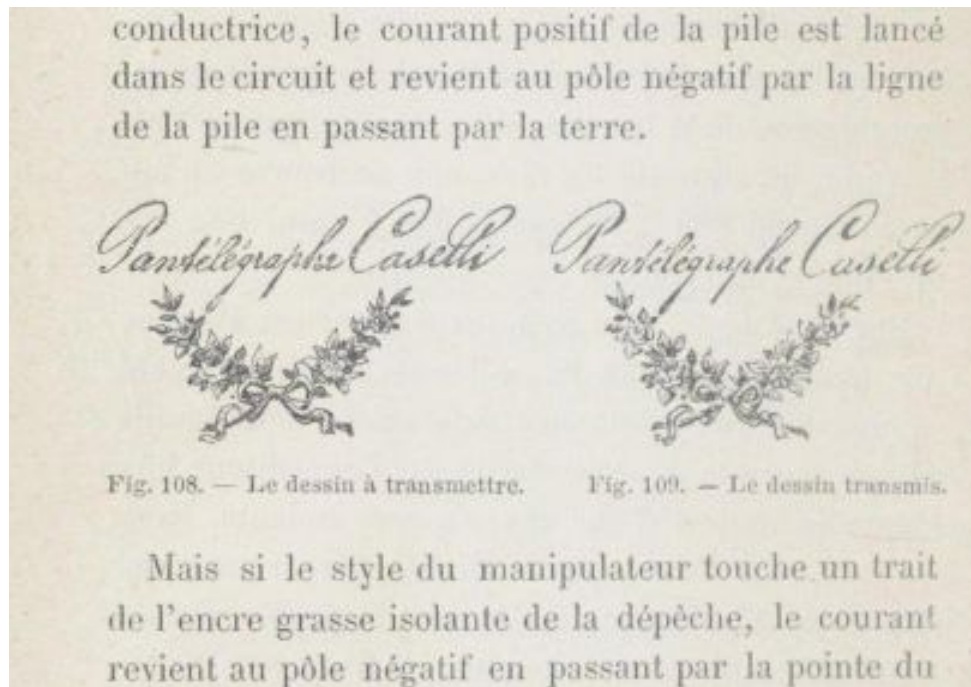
conductrice, le courant positif de la pile est lancé dans le circuit et revient au pôle négatif par la ligne de la pile en passant par la terre.

Pantélégraphe Caselli

Pantélégraphe Caselli

Fig. 108. — Le dessin à transmettre.

Fig. 109. — Le dessin transmis.

Mais si le style du manipulateur touche un trait de l'encre grasse isolante de la dépêche, le courant revient au pôle négatif en passant par la pointe du